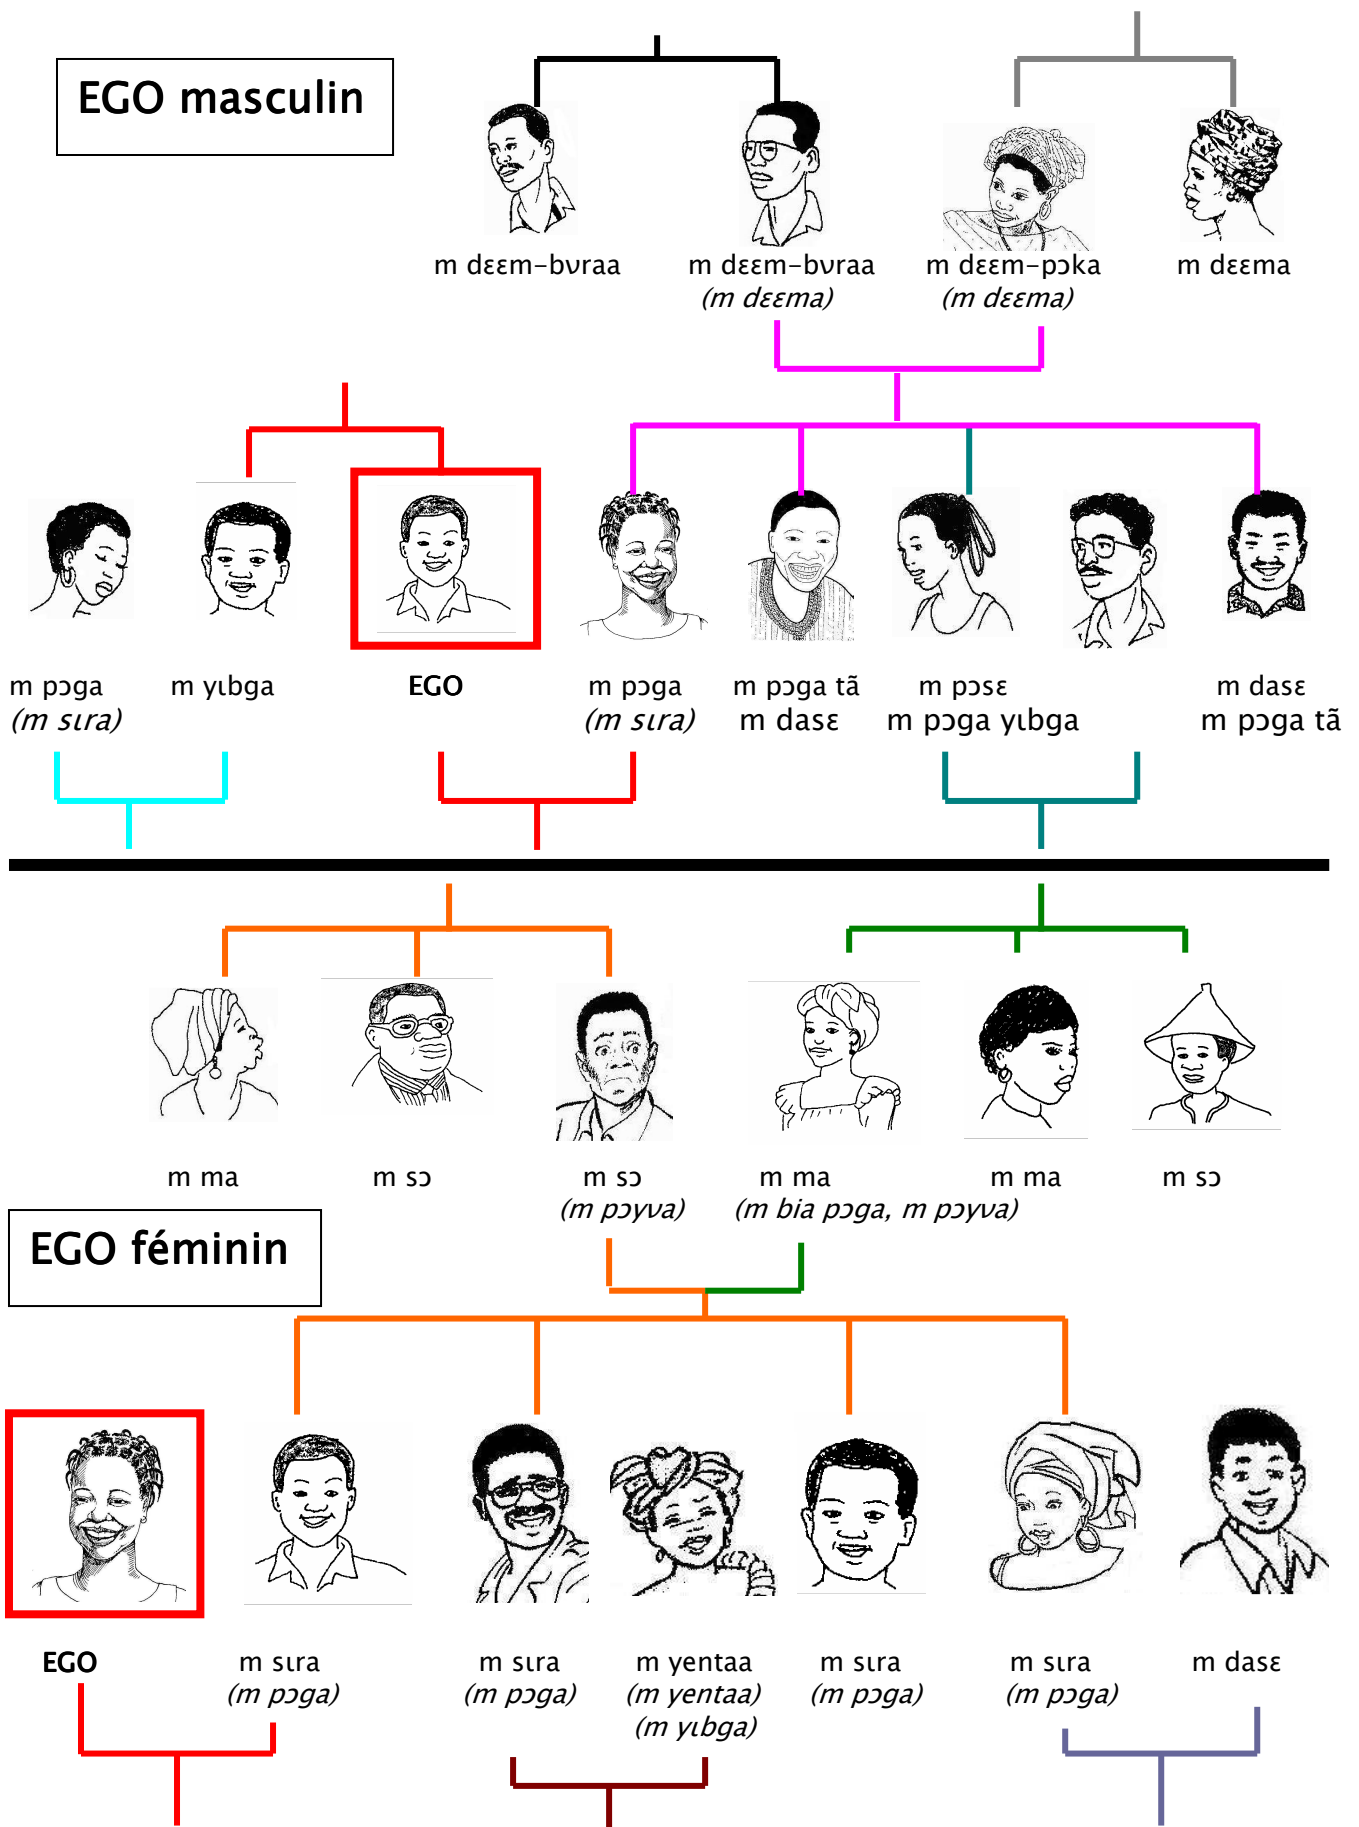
EGO masculin

m dɛɛm-bʋraa

m dɛɛm-bʋraa
*(m dɛɛma)*

m dɛɛm-pɔka
*(m dɛɛma)*

m dɛɛma

m pɔga
*(m sɪra)*

m yɪbga

EGO

m pɔga
*(m sɪra)*

m pɔga tã
m dasɛ

m pɔsɛ
m pɔga yɪbga

m dasɛ
m pɔga tã

m ma

m sɔ

m sɔ
*(m pɔyva)*

m ma
*(m bia pɔga, m pɔyva)*

m ma

m sɔ

EGO féminin

EGO

m sɪra
*(m pɔga)*

m sɪra
*(m pɔga)*

m yentaa
*(m yentaa)*
*(m yɪbga)*

m sɪra
*(m pɔga)*

m sɪra
*(m pɔga)*

m dasɛ